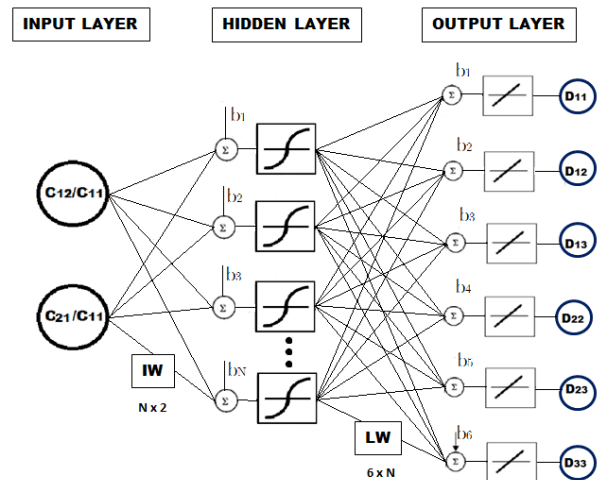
INPUT LAYER

HIDDEN LAYER

OUTPUT LAYER

$C_{12}/C_{11}$

$C_{21}/C_{11}$

IW

N x 2

$b_1$

$b_2$

$b_3$

$b_N$

$\Sigma$

$\Sigma$

$\Sigma$

$\Sigma$

LW

6 x N

$b_1$

$b_2$

$b_3$

$b_4$

$b_5$

$b_6$

$\Sigma$

$\Sigma$

$\Sigma$

$\Sigma$

$\Sigma$

$\Sigma$

$D_{11}$

$D_{12}$

$D_{13}$

$D_{22}$

$D_{23}$

$D_{33}$